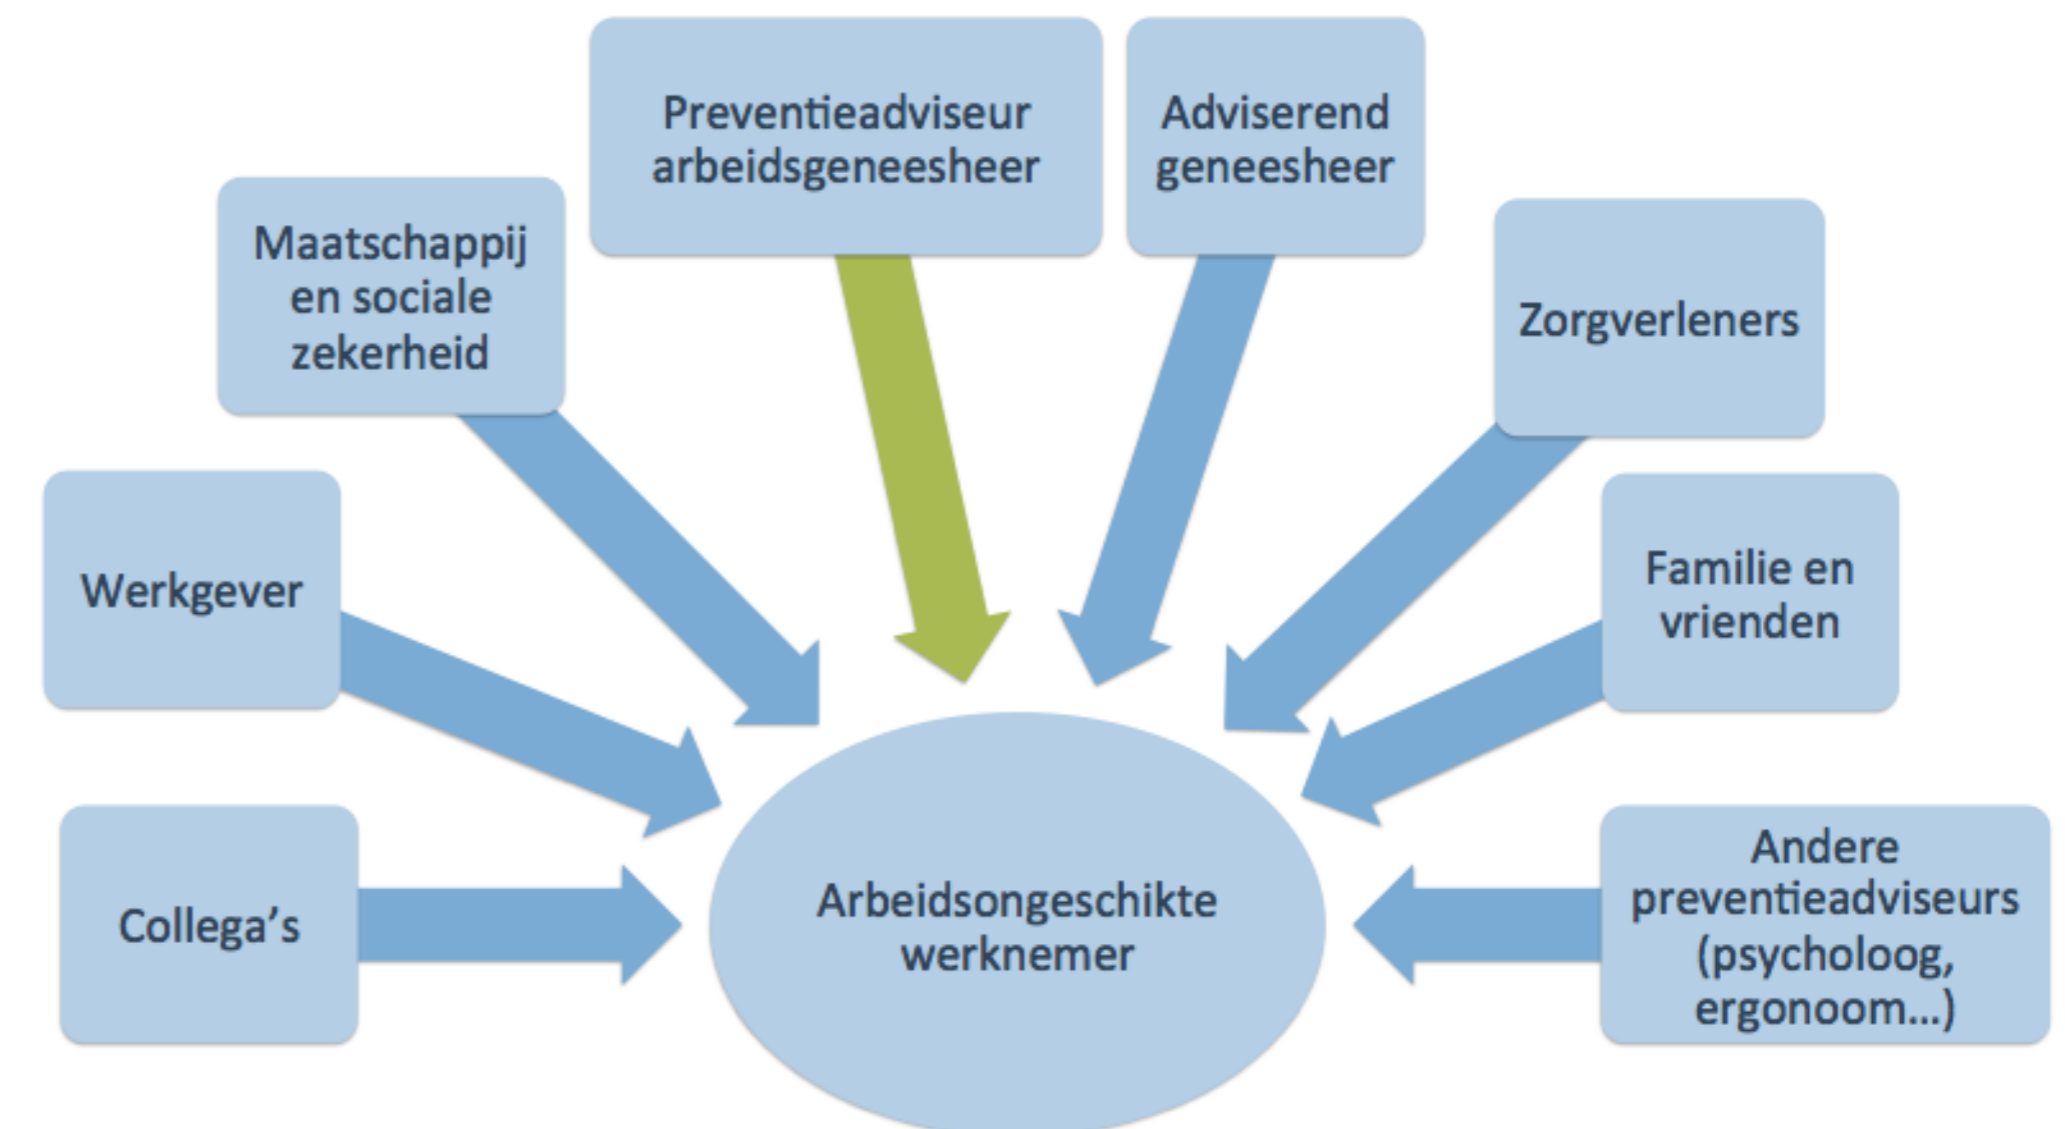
Preventieadviseur arbeidsgeneesheer

Adviserend geneesheer

Maatschappij en sociale zekerheid

Zorgverleners

Werkgever

Familie en vrienden

Collega's

Arbeidsongeschikte werknemer

Andere preventieadviseurs (psycholoog, ergonoom...)